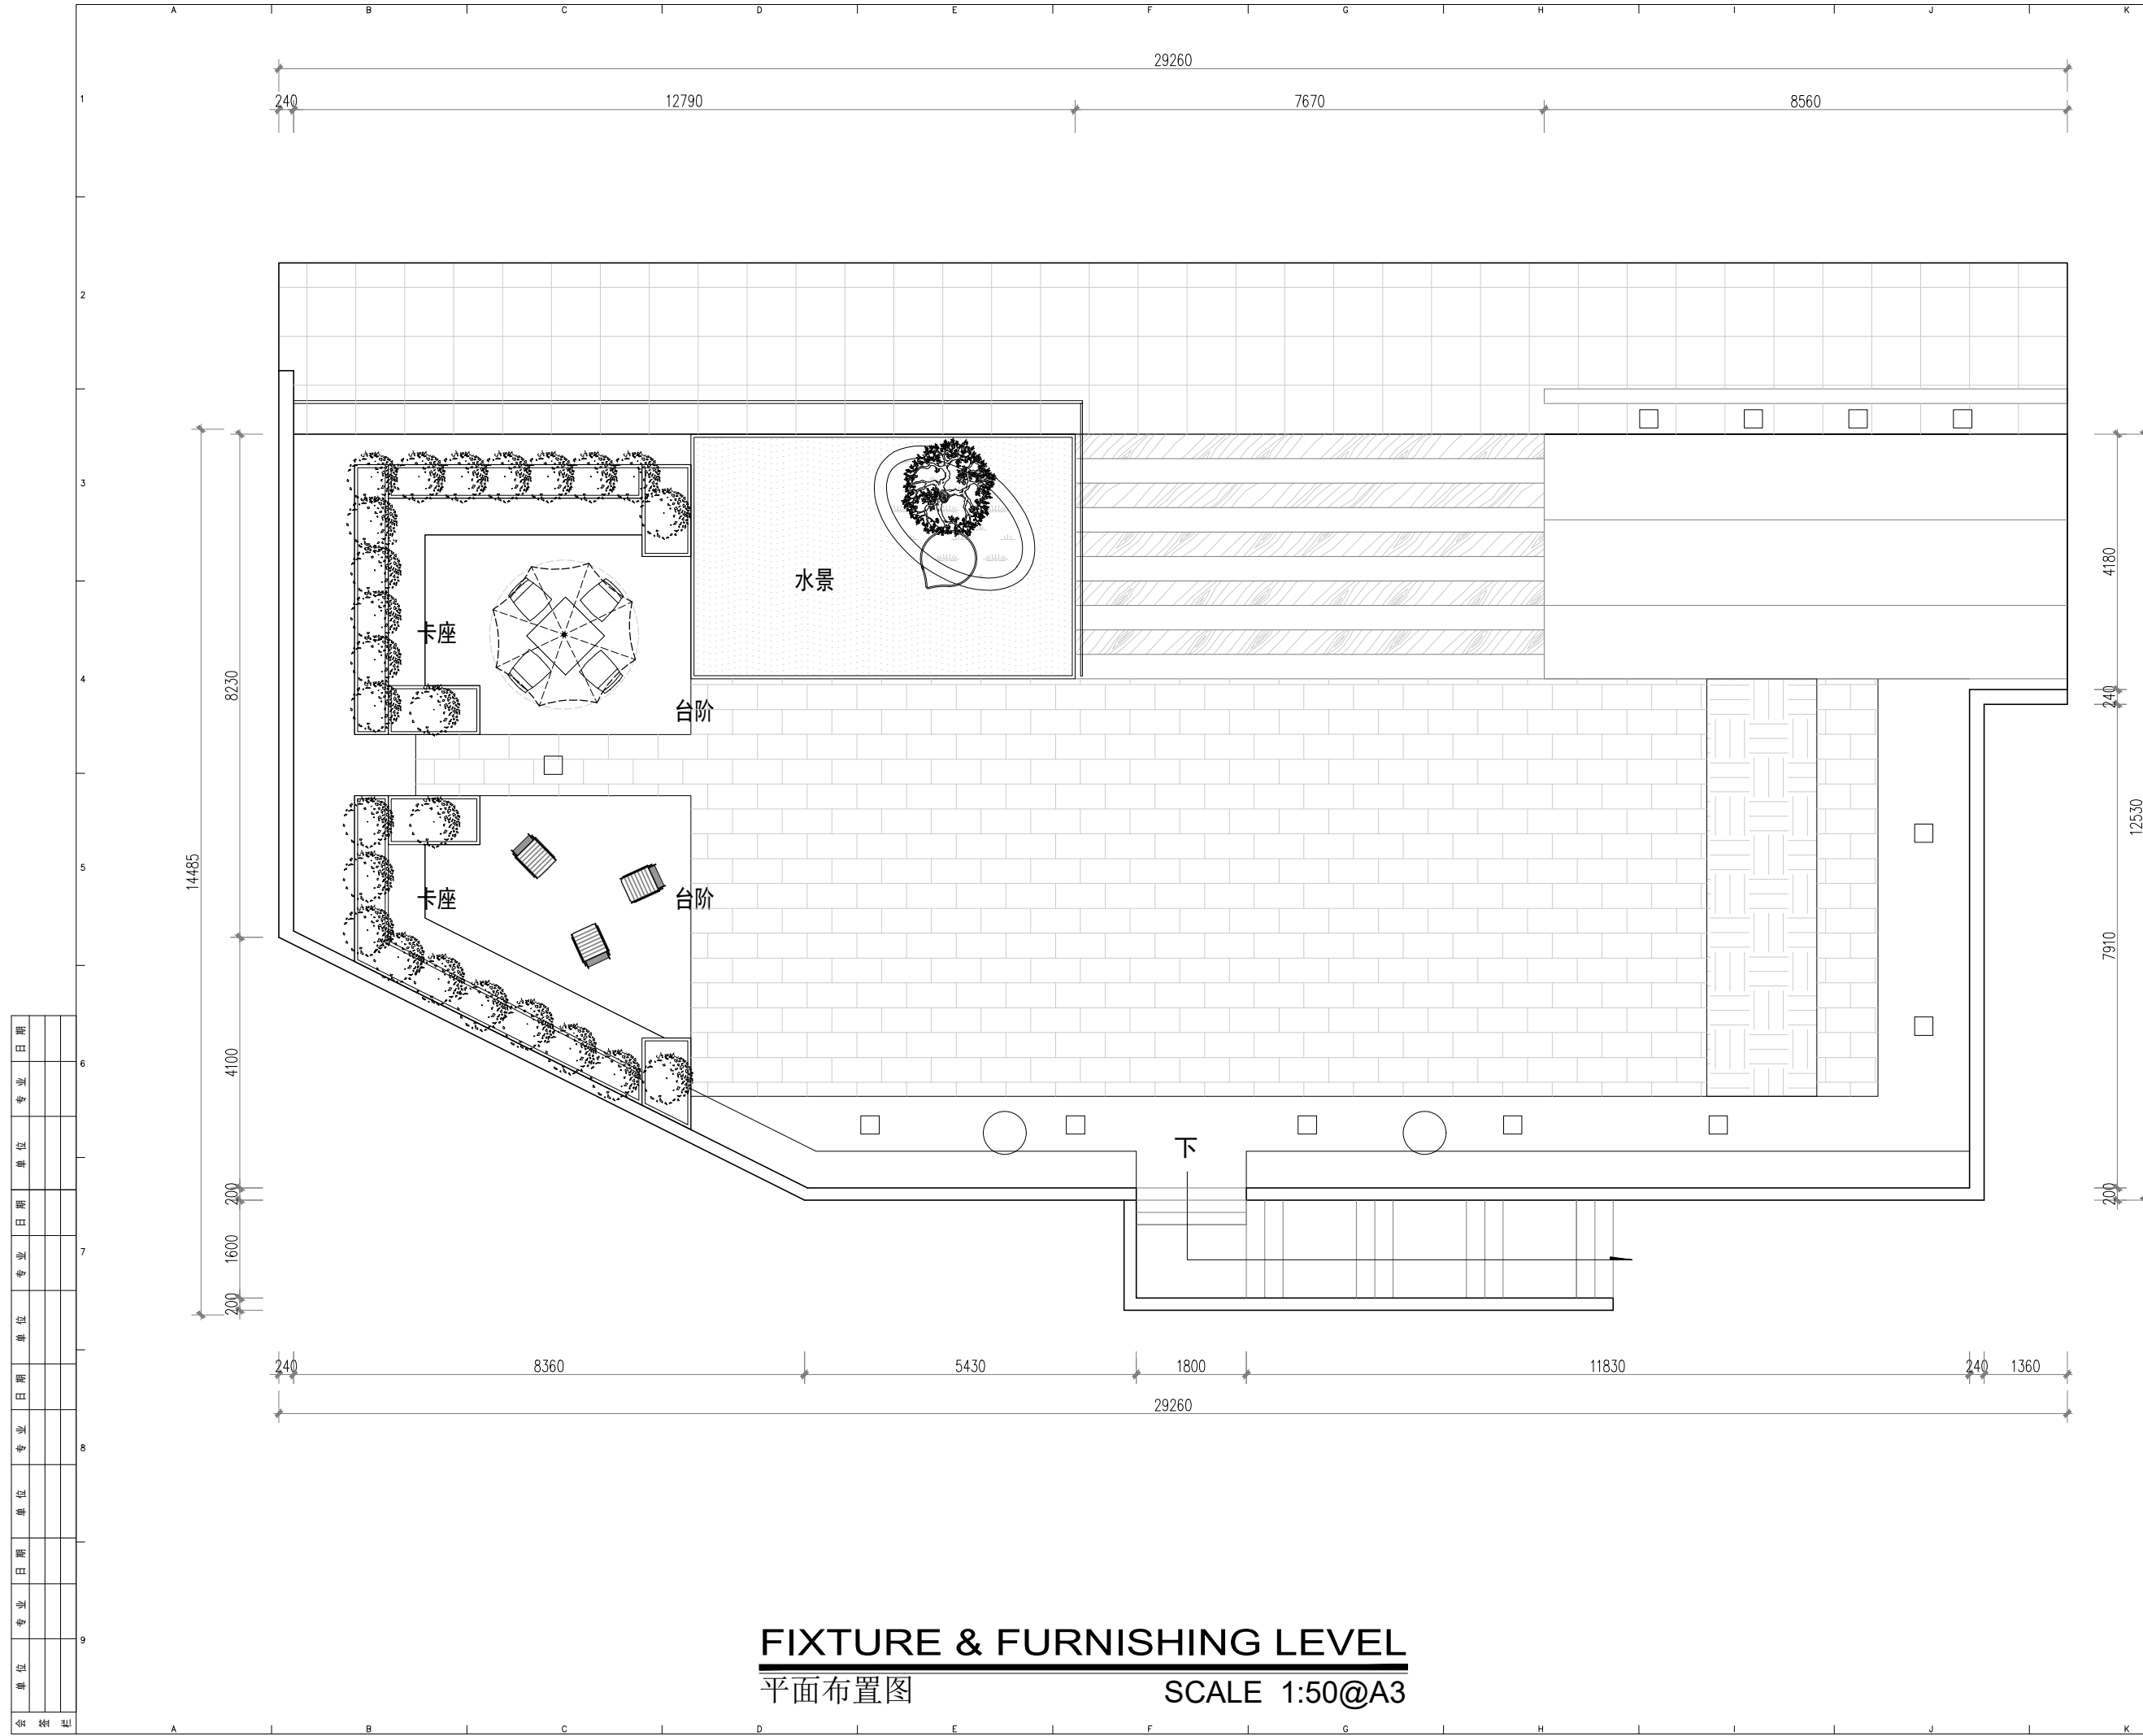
A B C D E F G H I J K

1
2
3
4
5
6
7
8
9

29260

240 12790 7670 8560

水景

卡座

台阶

卡座

台阶

下

8230

14485

4100

200

1600

200

4180

240

12530

7910

200

240 8360 5430 1800 11830 240 1360

29260

日期
专业
单位
日期
专业
单位
日期
专业
单位
日期
专业
单位
会签栏

FIXTURE & FURNISHING LEVEL
平面布置图
SCALE 1:50@A3

A B C D E F G H I J K